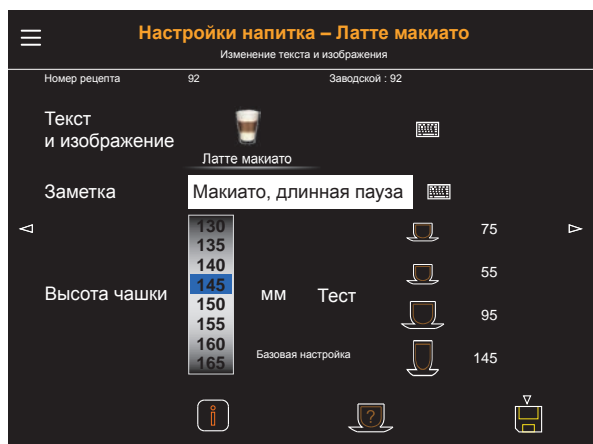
Настройки напитка – Латте макиато

Изменение текста и изображения

Номер рецепта 92 Заводской : 92

Текст и изображение

Латте макиато

Заметка

Макиато, длинная пауза

◅

▻

130
135
140
145
150
155
160
165

Высота чашки

мм

Тест

Базовая настройка

75

55

95

145